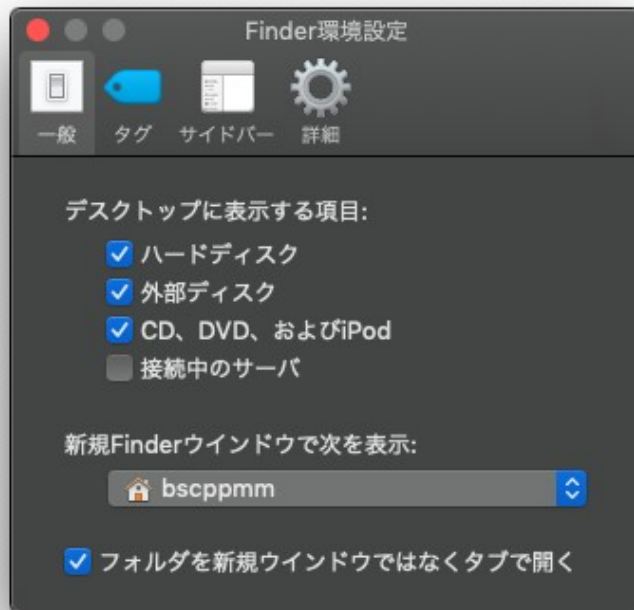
Finder環境設定

一般 タグ サイドバー 詳細

デスクトップに表示する項目:

ハードディスク

外部ディスク

CD、DVD、およびiPod

接続中のサーバ

新規Finderウインドウで次を表示:

bscppmm

フォルダを新規ウインドウではなくタブで開く